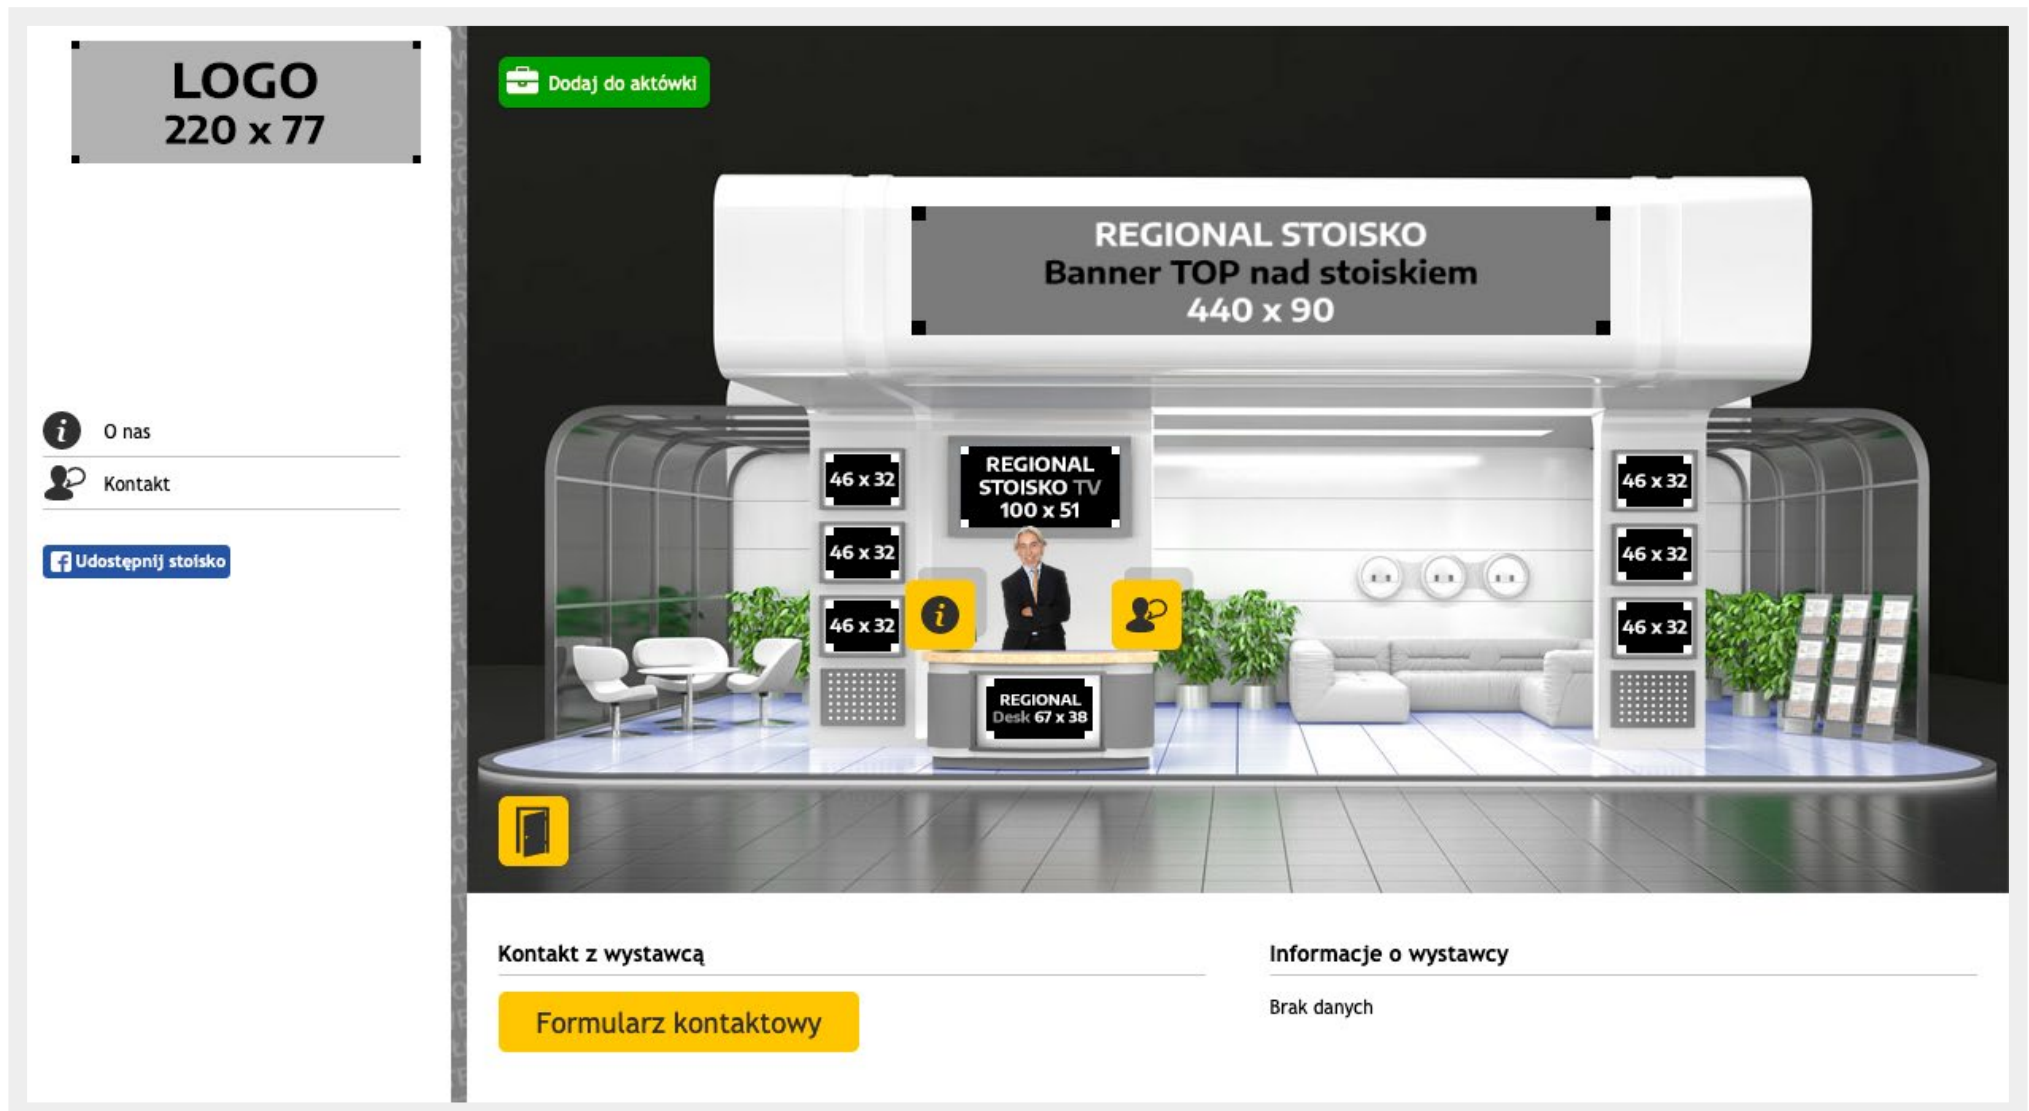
LOGO
220 x 77

O nas

Kontakt

Udostępnij stoisko

Dodaj do aktówki

REGIONAL STOISKO
Banner TOP nad stoiskiem
440 x 90

46 x 32

46 x 32

46 x 32

REGIONAL STOISKO TV 100 x 51

46 x 32

46 x 32

46 x 32

REGIONAL Desk 67 x 38

Kontakt z wystawcą

Formularz kontaktowy

Informacje o wystawcy

Brak danych